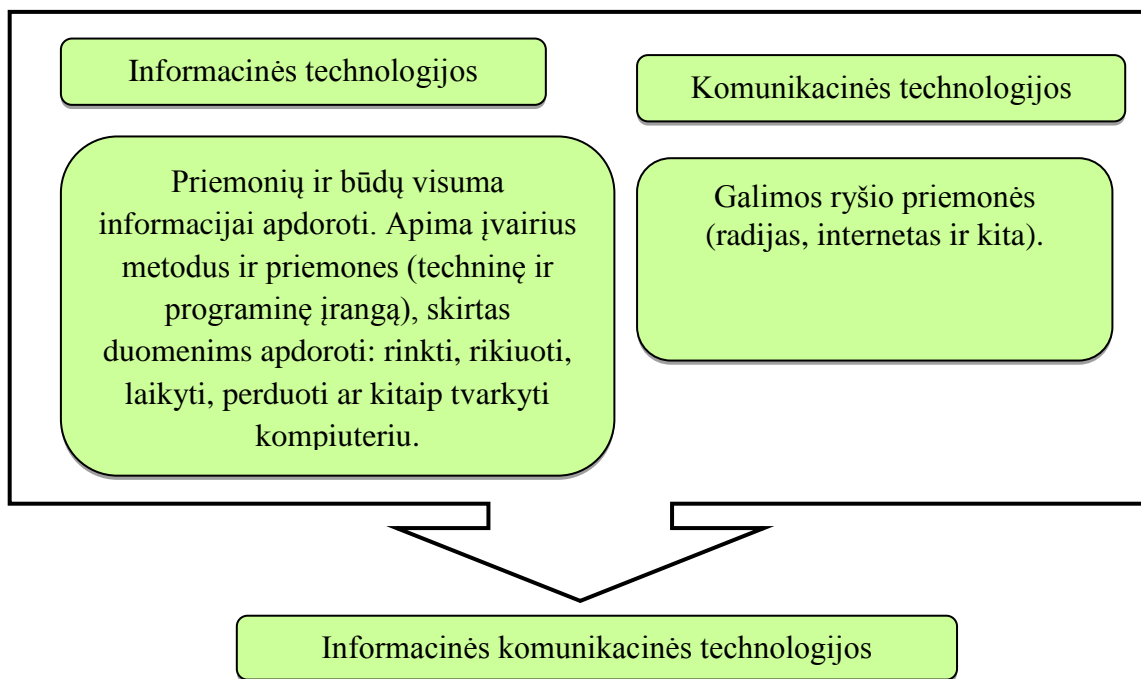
Informacinės technologijos

Komunikacinės technologijos

Priemonių ir būdų visuma informacijai apdoroti. Apima įvairius metodus ir priemones (techninę ir programinę įrangą), skirtas duomenims apdoroti: rinkti, rikiuoti, laikyti, perduoti ar kitaip tvarkyti kompiuteriu.

Galimos ryšio priemonės (radijas, internetas ir kita).

Informacinės komunikacinės technologijos